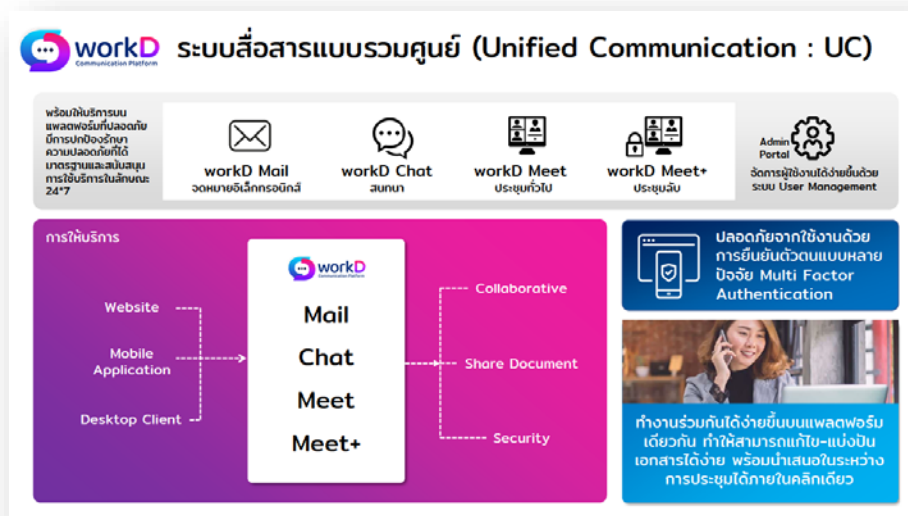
workD Communication Platform

ระบบสื่อสารแบบรวมศูนย์ (Unified Communication : UC)

พร้อมให้บริการบนแพลตฟอร์มที่ปลอดภัย มีการปกป้องรักษาความปลอดภัยที่ได้มาตรฐานและสนับสนุนการใช้บริการในลักษณะ 24*7

workD Mail
จดหมายอิเล็กทรอนิกส์

workD Chat
สนทนา

workD Meet
ประชุมทั่วไป

workD Meet+
ประชุมลับ

Admin Portal
จัดการผู้ใช้งานได้ง่ายขึ้นด้วยระบบ User Management

การให้บริการ

Website

Mobile Application

Desktop Client

workD Communication Platform

Mail

Chat

Meet

Meet+

Collaborative

Share Document

Security

ปลอดภัยจากใช้งานด้วยการยืนยันตัวตนแบบหลายปัจจัย Multi Factor Authentication

ทำงานร่วมกันได้ง่ายขึ้นบนแพลตฟอร์มเดียวกัน ทำให้สามารถแก้ไข-แบ่งปันเอกสารได้ง่าย พร้อมนำเสนอในระหว่างการประชุมได้ภายในคลิกเดียว